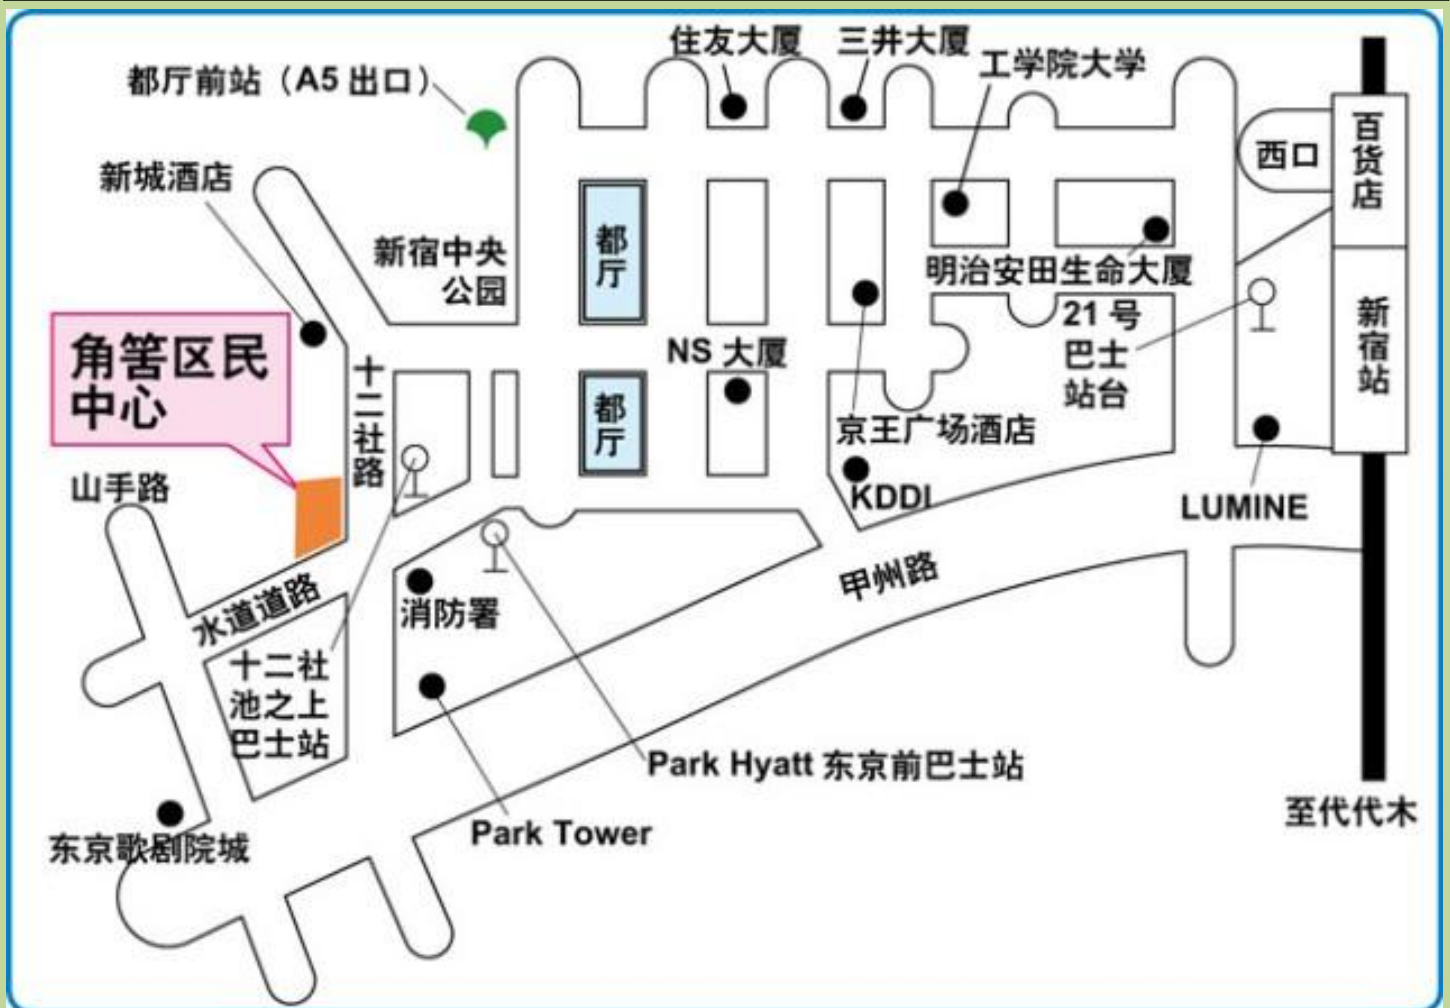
都厅前站（A5 出口）

住友大厦

三井大厦

工学院大学

新城酒店

新宿中央公园

都厅

西口

百货店

明治安田生命大厦

21 号巴士站台

新宿站

角筈区民中心

十二社路

NS 大厦

都厅

京王广场酒店

山手路

KDDI

LUMINE

水道道路

消防署

甲州路

十二社池之上巴士站

Park Hyatt 东京前巴士站

至代代木

东京歌剧院城

Park Tower